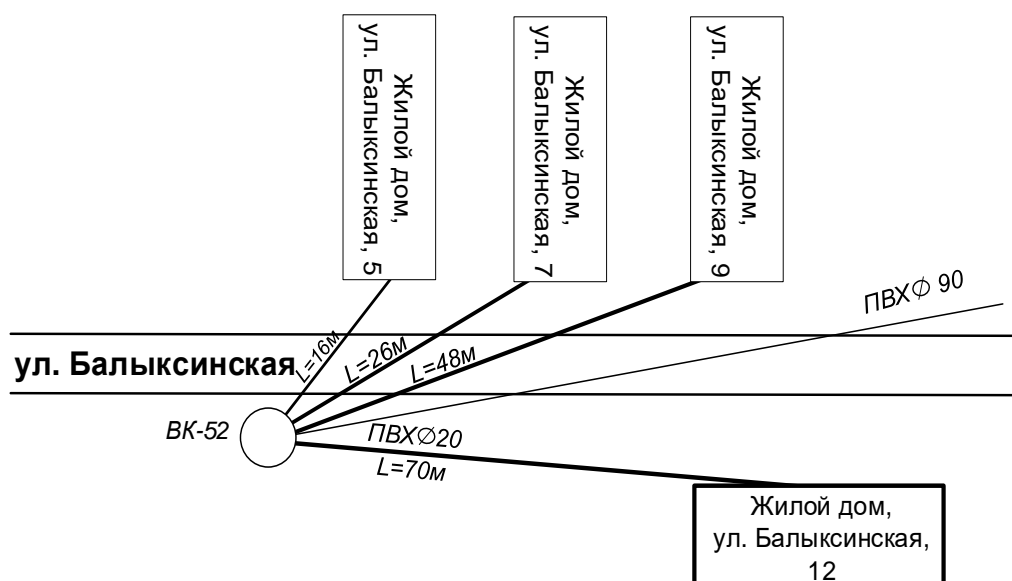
Жилой дом, ул. Балыксинская, 5

Жилой дом, ул. Балыксинская, 7

Жилой дом, ул. Балыксинская, 9

ПВХ$\phi$ 90

L=16м

L=26м

L=48м

ул. Балыксинская

ВК-52

ПВХ$\varnothing$20

L=70м

Жилой дом, ул. Балыксинская, 12